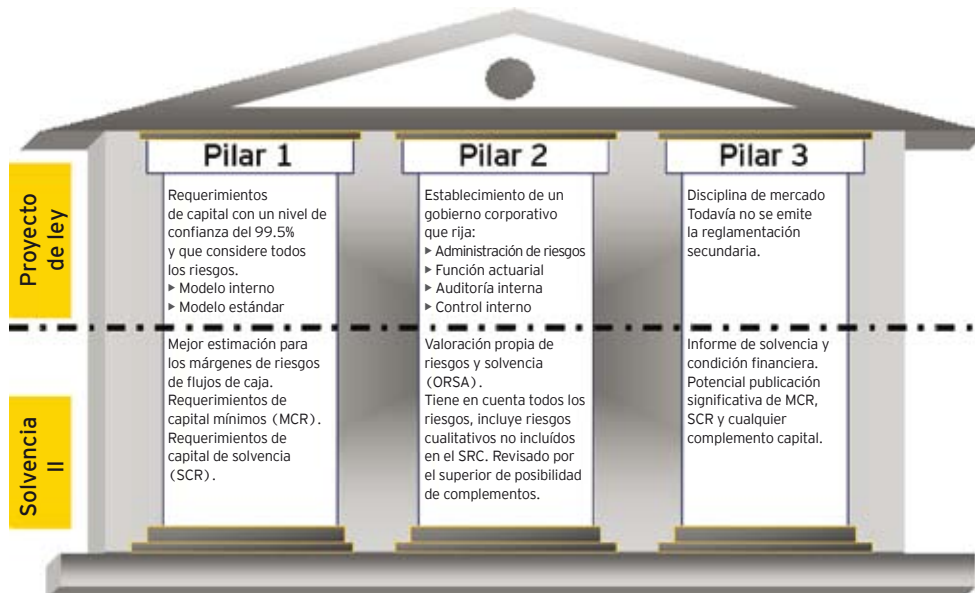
Proyecto de ley

Solvencia II

Pilar 1

Requerimientos de capital con un nivel de confianza del 99.5% y que considere todos los riesgos.
▸ Modelo interno
▸ Modelo estándar

Mejor estimación para los márgenes de riesgos de flujos de caja. Requerimientos de capital mínimos (MCR). Requerimientos de capital de solvencia (SCR).

Pilar 2

Establecimiento de un gobierno corporativo que rija:
▸ Administración de riesgos
▸ Función actuarial
▸ Auditoría interna
▸ Control interno

Valoración propia de riesgos y solvencia (ORSA). Tiene en cuenta todos los riesgos, incluye riesgos cualitativos no incluídos en el SRC. Revisado por el superior de posibilidad de complementos.

Pilar 3

Disciplina de mercado Todavía no se emite la reglamentación secundaria.

Informe de solvencia y condición financiera. Potencial publicación significativa de MCR, SCR y cualquier complemento capital.